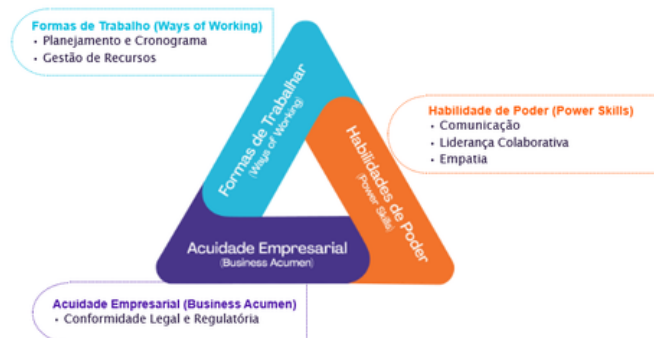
Formas de Trabalho (Ways of Working)
• Planejamento e Cronograma
• Gestão de Recursos

Formas de Trabalhar
(Ways of Working)

Habilidades de Poder
(Power Skills)

Habilidade de Poder (Power Skills)
• Comunicação
• Liderança Colaborativa
• Empatia

Acuidade Empresarial
(Business Acumen)

Acuidade Empresarial (Business Acumen)
• Conformidade Legal e Regulatória